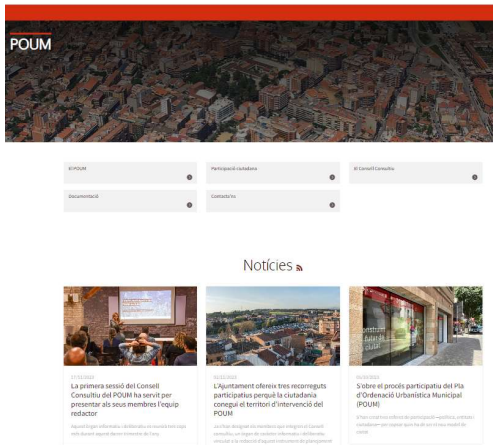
POUM

El POUM

Participació ciutadana

El Consell Consultiu

Documentació

Contacta'ns

Notícies

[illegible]

La primera sessió del Consell Consultiu del POUM ha servit per presentar als seus membres l'equip redactor

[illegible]

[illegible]

L'Ajuntament ofereix tres recorreguts participatius perquè la ciutadania conegui el territori d'intervenció del POUM

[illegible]

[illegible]

S'obre el procés participatiu del Pla d'Ordenació Urbanística Municipal (POUM)

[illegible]